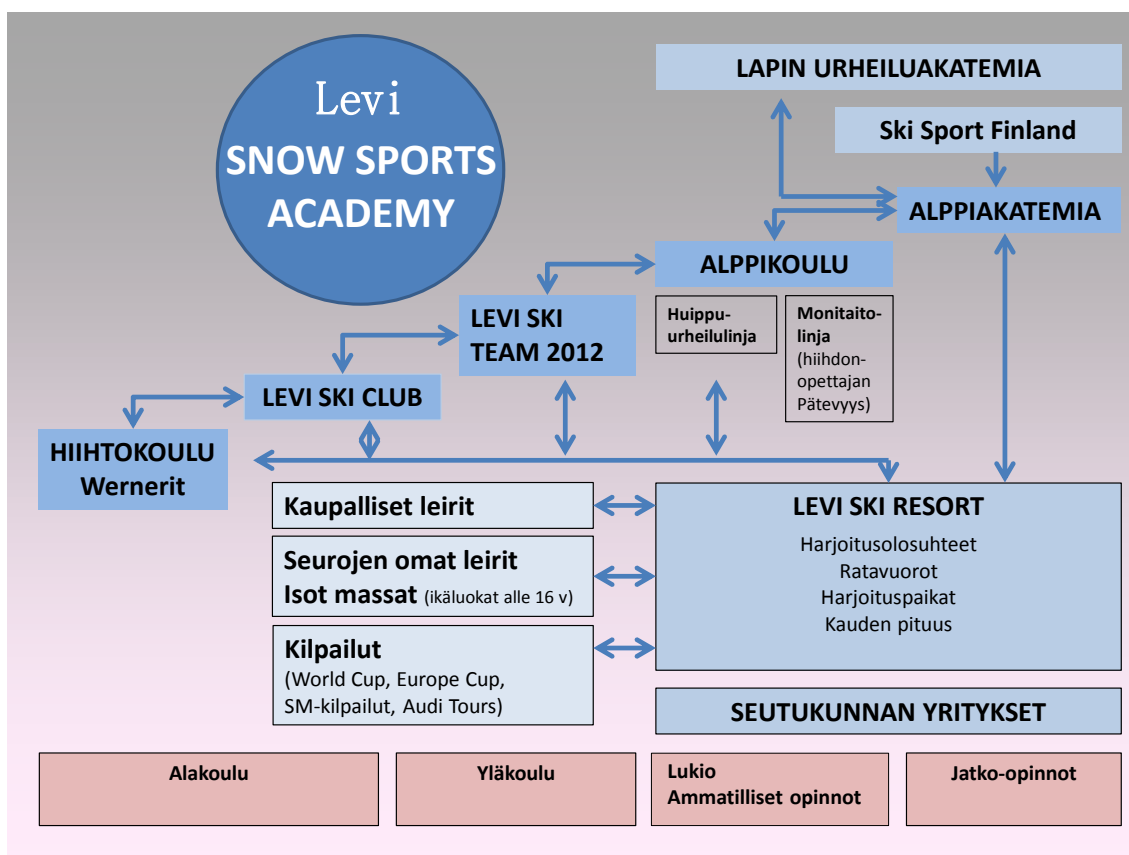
Levi
SNOW SPORTS ACADEMY

LAPIN URHEILUAKATEMIA

Ski Sport Finland

ALPPIAKATEMIA

ALPPIKOULU

Huippu-urheilulinja

Monitaitolinja (hiihdonopettajan Pätevyys)

LEVI SKI TEAM 2012

LEVI SKI CLUB

HIIHTOKOULU Wernerit

Kaupalliset leirit

Seurojen omat leirit
Isot massat (ikäluokat alle 16 v)

Kilpailut
(World Cup, Europe Cup, SM-kilpailut, Audi Tours)

LEVI SKI RESORT
Harjoitusolosuhteet
Ratavuorot
Harjoituspaikat
Kauden pituus

SEUTUKUNNAN YRITYKSET

Alakoulu

Yläkoulu

Lukio
Ammatilliset opinnot

Jatko-opinnot